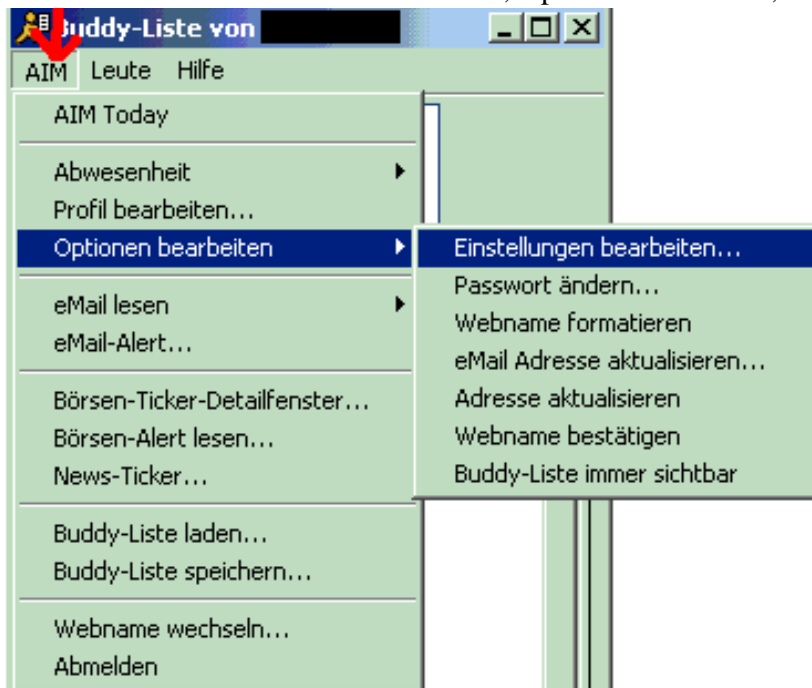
Buddy-Liste von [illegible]

AIM Leute Hilfe

AIM Today

Abwesenheit
Profil bearbeiten...
Optionen bearbeiten

eMail lesen
eMail-Alert...

Börsen-Ticker-Detailfenster...
Börsen-Alert lesen...
News-Ticker...

Buddy-Liste laden...
Buddy-Liste speichern...

Webname wechseln...
Abmelden

Einstellungen bearbeiten...
Passwort ändern...
Webname formatieren
eMail Adresse aktualisieren...
Adresse aktualisieren
Webname bestätigen
Buddy-Liste immer sichtbar